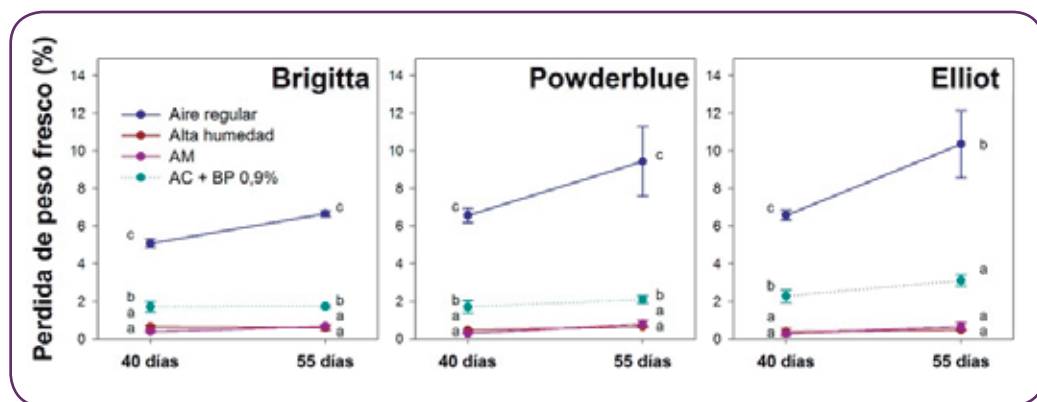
Perdida de peso fresco (%)

Brigitta

14
12
10
8
6
4
2
0

Aire regular
Alta humedad
AM
AC + BP 0,9%

c
b
a
a
c
b
a
a

40 días
55 días

Powderblue

14
12
10
8
6
4
2
0

c
b
a
a
c
b
a
a

40 días
55 días

Elliot

14
12
10
8
6
4
2
0

c
b
a
a
b
a
a
a

40 días
55 días